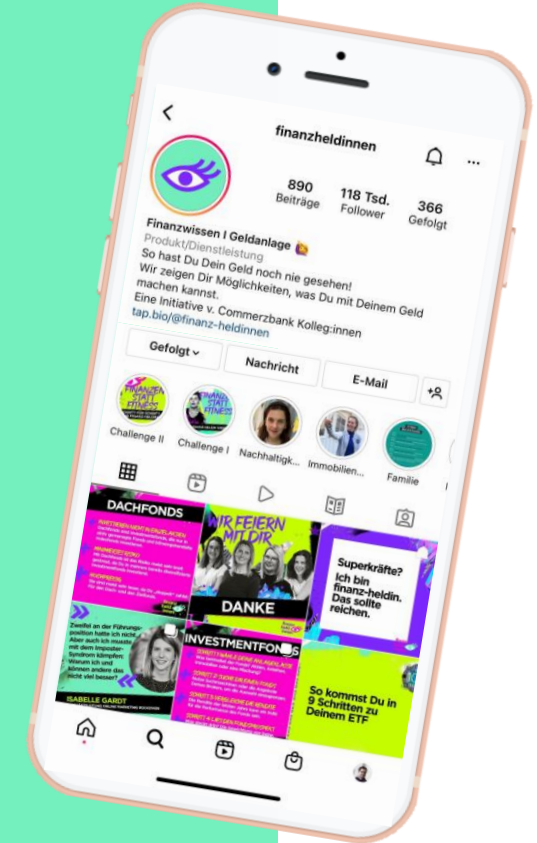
finanzheldinnen

890
Beiträge

118 Tsd.
Follower

366
Gefolgt

Finanzwissen I Geldanlage
Produkt/Dienstleistung
So hast Du Dein Geld noch nie gesehen!
Wir zeigen Dir Möglichkeiten, was Du mit Deinem Geld machen kannst.
Eine Initiative v. Commerzbank Kolleg:innen
tap.bio/@finanz-heldinnen

Gefolgt
Nachricht
E-Mail

Challenge II
Challenge I
Nachhaltigk...
Immobilien...
Familie

DACHFONDS
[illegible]

WIR FEIERN MIT DIR
DANKE

Superkräfte? Ich bin finanz-heldin. Das sollte reichen.

Zweifel an der Führungsposition hatte ich nicht. Aber auch ich musste mit dem Imposter-Syndrom kämpfen: Warum ich und können andere das nicht viel besser?
ISABELLE GARDT

INVESTMENTFONDS
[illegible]

So kommst Du in 9 Schritten zu Deinem ETF